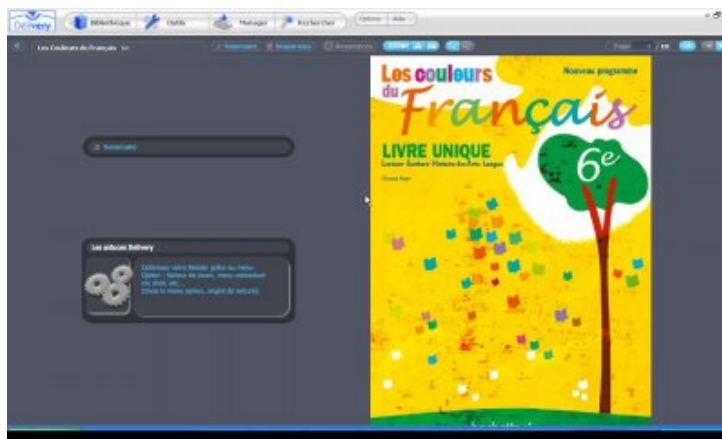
Delivery Bibliothèque Outils Manager Rechercher Options Aide

Les Couleurs du Français 6e

Sommaire Ressources

Page / 

Sommaire

Les astuces Delivery

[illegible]

Les couleurs du Français

Nouveau programme

LIVRE UNIQUE

Lecture Écriture Histoire des Arts Langue

6e